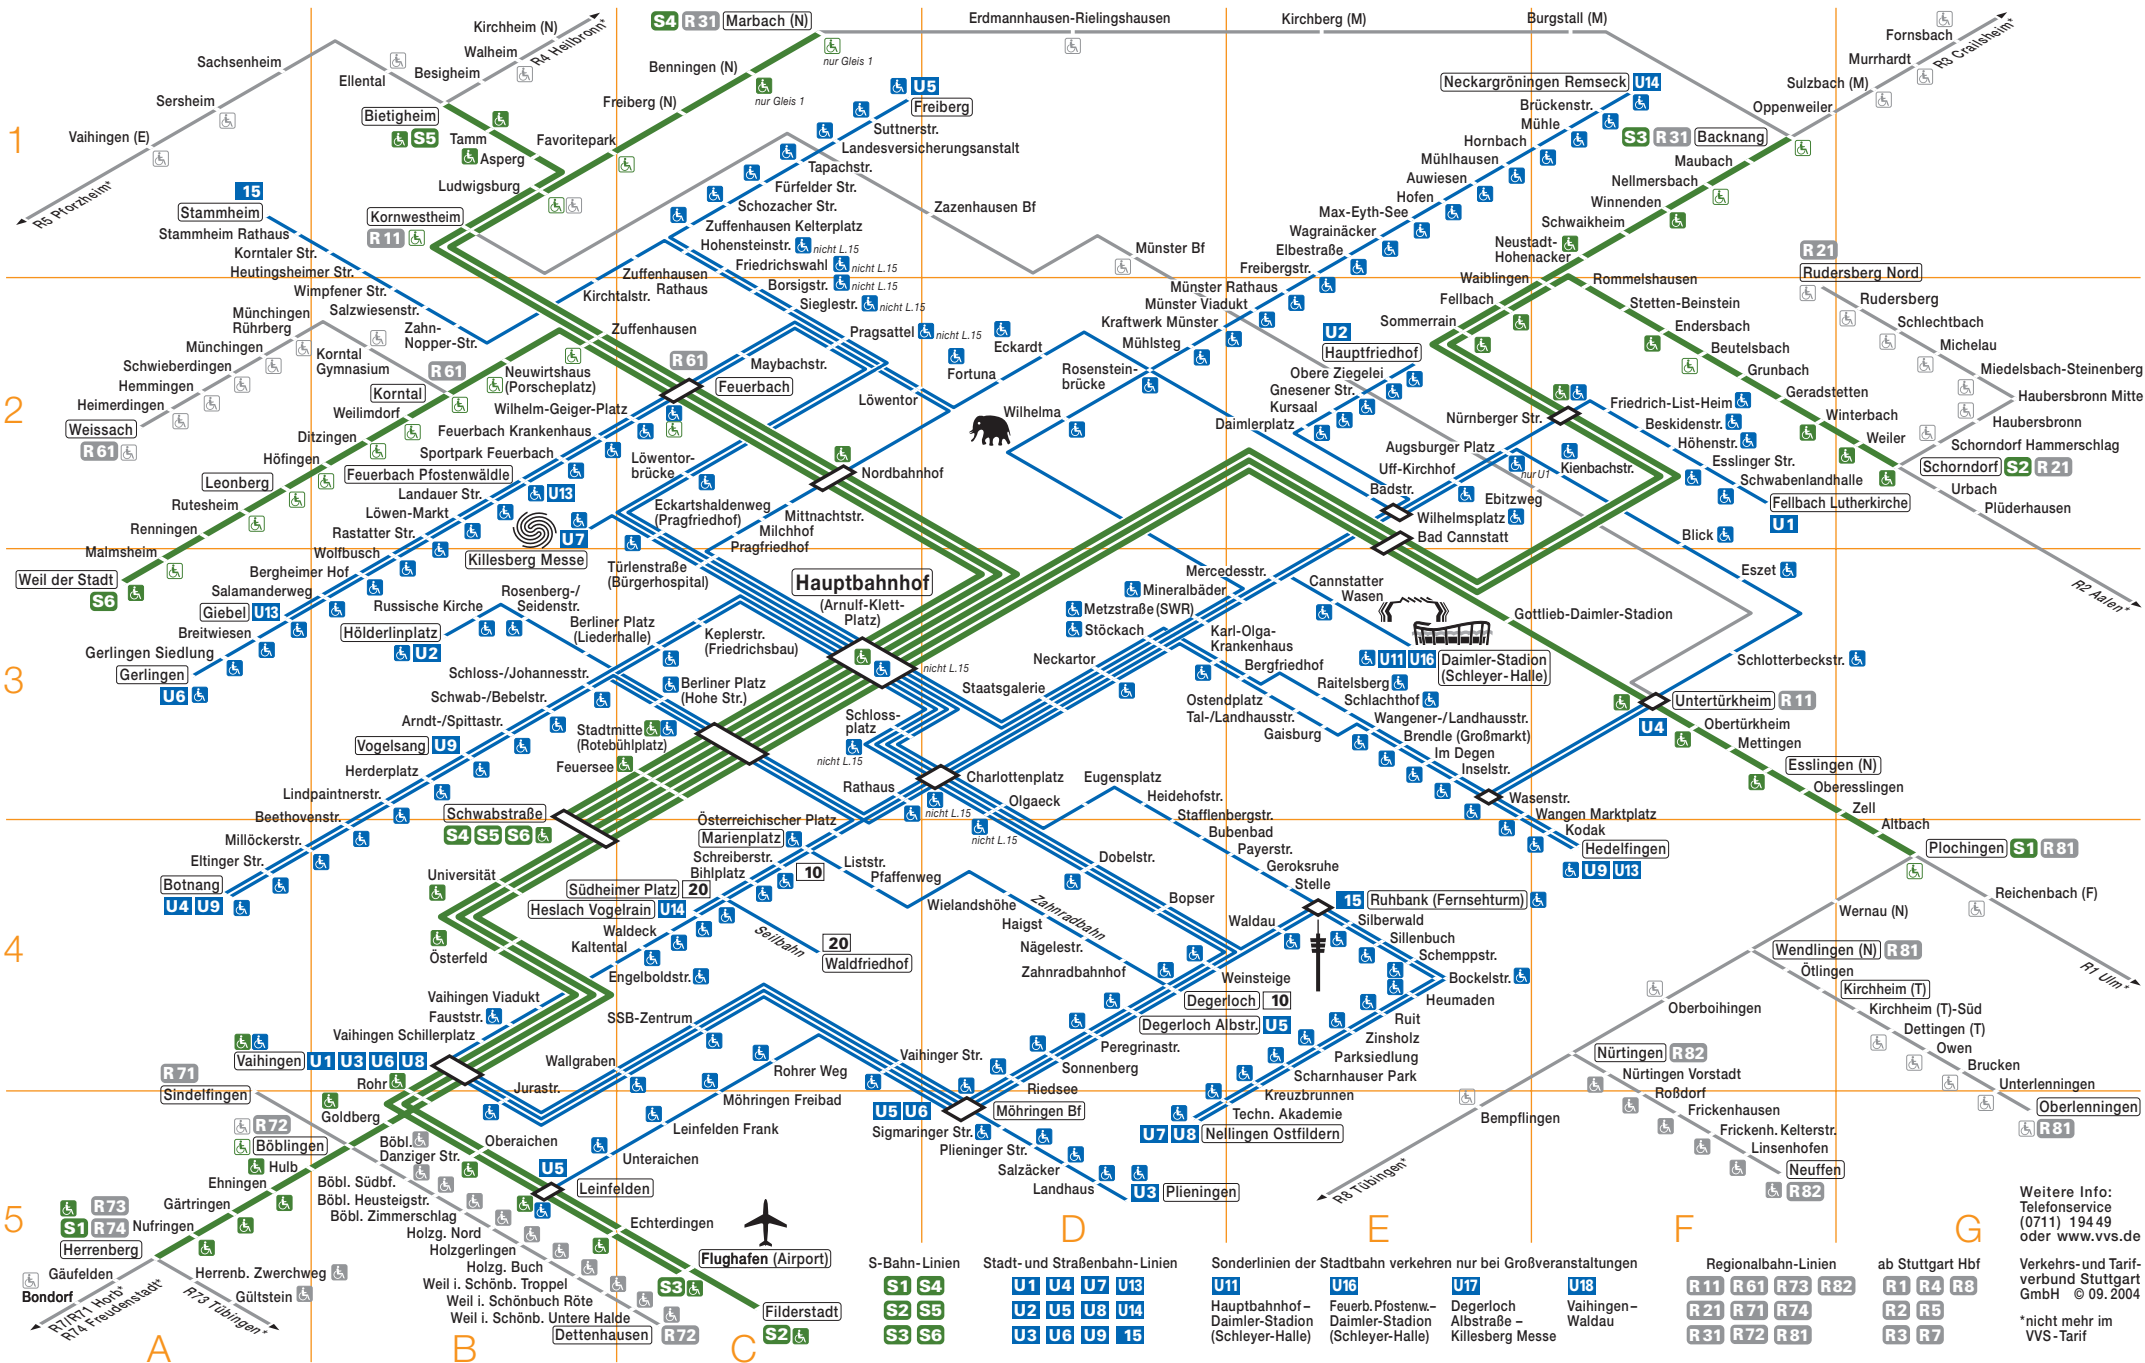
S4 R31 Marbach (N)
nur Gleis 1
Erdmannhausen-Rielingshausen
Kirchberg (M)
Burgstall (M)
Fornsbach
Murrhardt
R3 Crailsheim*
Kirchheim (N)
Walheim
R4 Heilbronn*
Sachsenheim
Ellental
Besigheim
Bennigen (N)
nur Gleis 1
Sulzbach (M)
Oppenweiler
Neckargröningen Remseck U14
Brückenstr.
Mühle
Sersheim
Bietigheim
S5
Tamm
Asperg
Freiberg (N)
U5
Freiberg
Suttnerstr.
Landesversicherungsanstalt
Favoritepark
Hornbach
S3 R31 Backnang
Maubach
Mühlhausen
Vaihingen (E)
Ludwigsburg
Tapachstr.
Fürfelder Str.
Auwiesen
Nellmersbach
Hofen
Winnenden
1
R5 Pforzheim*
15
Stammheim
Stammheim Rathaus
Korntaler Str.
Heutingsheimer Str.
Kornwestheim
R11
Schozacher Str.
Zuffenhausen Kelterplatz
Hohensteinstr. nicht L.15
Friedrichswahl nicht L.15
Borsigstr. nicht L.15
Siegelstr. nicht L.15
Zazenhausen Bf
Max-Eyth-See
Wagrainäcker
Elbestraße
Freibergstr.
Schwaikheim
Neustadt-Hohenacker
Münster Bf
R21
Rudersberg Nord
Wimpfener Str.
Münchingen Rührberg
Salzwiesenstr.
Zahn-Nopper-Str.
Kirchtalstr.
Zuffenhausen Rathaus
Zuffenhausen
Münster Rathaus
Münster Viadukt
Kraftwerk Münster
Waiblingen
Rommelshausen
Fellbach
Stetten-Beinstein
Rudersberg
Schlechtbach
Münchingen
Schwieberdingen
Hemmingen
Heimerdingen
Weissach
R61
Korntal
Gymnasium
R61
Kornatal
Weilimdorf
Neuwirtshaus (Porscheplatz)
Wilhelm-Geiger-Platz
R61
Maybachstr.
Feuerbach
Pragsattel nicht L.15
Eckardt
Fortuna
Löwentor
Mühlsteg
Rosenstein-brücke
Wilhelma
Sommerrain
U2
Hauptfriedhof
Obere Ziegelei
Gnesener Str.
Kursaal
Daimlerplatz
Endersbach
Beutelsbach
Grunbach
Michelau
Miedelsbach-Steinenberg
Haubersbronn Mitte
2
Ditzingen
Höfingen
Leonberg
Feuerbach Krankenhaus
Sportpark Feuerbach
Feuerbach Pfostenwäldle
Landauer Str.
U13
Löwen-Markt
Löwentor-brücke
Nordbahnhof
Eckartshaldenweg (Pragfriedhof)
Mittnachtstr.
Milchhof
Pragfriedhof
Nürnberger Str.
Friedrich-List-Heim
Beskidenstr.
Höhenstr.
Augsburger Platz
Uff-Kirchhof
Kienbachstr.
nur U1
Badstr.
Ebitzweg
Wilhelmsplatz
Bad Cannstatt
Esslinger Str.
Schwabenlandhalle
Fellbach Lutherkirche
U1
Geradstetten
Winterbach
Weiler
Haubersbronn
Schorndorf Hammerschlag
Schorndorf S2 R21
Urbach
Plüderhausen
Rutesheim
Renningen
Malmsheim
Weil der Stadt
S6
Rastatter Str.
U7
Wolfbusch
Killesberg Messe
Bergheimer Hof
Salamanderweg
Giebel U13
Breitwiesen
Gerlingen Siedlung
Gerlingen
U6
Russische Kirche
Rosenberg-/ Seidenstr.
Türlenstraße (Bürgerhospital)
Hauptbahnhof (Arnulf-Klett-Platz)
Mercedesstr.
Mineralbäder
Metzstraße (SWR)
Stöckach
Cannstatter Wasen
Blick
Eszet
R2 Aalen*
Gottlieb-Daimler-Stadion
Hölderlinplatz
U2
Berliner Platz (Liederhalle)
Keplerstr. (Friedrichsbau)
Karl-Olga-Krankenhaus
Neckartor
Bergfriedhof
U11 U16 Daimler-Stadion (Schleyer-Halle)
Schlotterbeckstr.
3
Schloss-/Johannesstr.
Schwab-/Bebelstr.
Arndt-/Spittastr.
Vogelsang U9
Herderplatz
Lindpaintnerstr.
Beethovenstr.
Millöckerstr.
Elfinger Str.
Botnang
U4 U9
Berliner Platz (Hohe Str.)
Stadtmitte (Rotebühlplatz)
Feuersee
Schloss-platz
nicht L.15
nicht L.15
Staatsgalerie
Ostendplatz
Tal-/Landhausstr.
Gaisburg
Raitelsberg
Schlachthof
Wangener-/Landhausstr.
Brendle (Großmarkt)
Im Degen
Inselstr.
Untertürkheim R11
U4
Obertürkheim
Mettingen
Esslingen (N)
Oberesslingen
Zell
Altbach
Rathaus
nicht L.15
Charlottenplatz
Olgaeck
nicht L.15
Eugensplatz
Heidehofstr.
Stafflenbergstr.
Bubenbad
Wasenstr.
Wangen Marktplatz
Kodak
Hedelfingen
U9 U13
Plochingen S1 R81
Schwabstraße
S4 S5 S6
Österreichischer Platz
Marienplatz
Schreiberstr.
Bihlplatz
10
Südheimer Platz 20
Heslach Vogelrain U14
Listsstr.
Pfaffenweg
Dobelstr.
Payerstr.
Geroksruhe
Stelle
Reichenbach (F)
Universität
Wielandshöhe
Haigst
Zahnradbahn
Bopser
Waldau
15 Ruhbank (Fernsehturm)
Silberwald
Sillenbuch
Schemppstr.
Bockelstr.
Wernau (N)
4
Waldeck
Kaltental
Seilbahn
20
Waldfriedhof
Nägelestr.
Zahnradbahnhof
Weinsteige
Degerloch 10
Degerloch Albstr. U5
Heumaden
Wendlingen (N) R81
Ötlingen
Kirchheim (T)
Kirchheim (T)-Süd
R1 Ulm*
Österfeld
Engelboldstr.
Vaihingen Viadukt
Faustr.
Vaihingen Schillerplatz
SSB-Zentrum
Oberboihingen
Ruit
Zinsholz
Parksiedlung
Dettingen (T)
Owen
Vaihingen U1 U3 U6 U8
Rohr
Wallgraben
Rohrer Weg
Vaihinger Str.
Peregrinastr.
Sonnenberg
Riedsee
Scharnhauser Park
Nürtingen R82
Nürtingen Vorstadt
Roßdorf
Brucken
Unterlenningen
R71
Sindelfingen
Juraste.
Möhringen Freibad
U5 U6
Möhringen Bf
Kreuzbrunnen
Techn. Akademie
Bempflingen
Frickenhausen
Oberlenningen
R81
R72
Böblingen
Goldberg
Böbl.
Danziger Str.
Oberaichen
Leinfelden Frank
Sigmaringer Str.
Plieninger Str.
U7 U8 Nellingen Ostfildern
Frickenh. Kelterstr.
Linsenhofen
Hulb
Ehningen
Böbl. Südbf.
Böbl. Heusteigstr.
Böbl. Zimmerschlag
U5
Leinfelden
Unteraichen
Salzäcker
Landhaus
U3 Plieningen
Neuffen
R82
R8 Tübingen*
R73
S1 R74
Gärtringen
Nufringen
Herrenberg
Holzg. Nord
Holzgerlingen
Holzg. Buch
Weil i. Schönb. Troppel
Weil i. Schönbuch Röte
Weil i. Schönb. Untere Halde
Dettenhausen R72
Echterdingen
Flughafen (Airport)
S3
Filderstadt
S2
5
Gäufelden
Bondorf
R7/R71 Horb*
R74 Freudenstadt*
Herrenb. Zwerchweg
Gültstein
R73 Tübingen*
A
B
C
D
E
F
G
S-Bahn-Linien
S1 S4
S2 S5
S3 S6
Stadt- und Straßenbahn-Linien
U1 U4 U7 U13
U2 U5 U8 U14
U3 U6 U9 15
Sonderlinien der Stadtbahn verkehren nur bei Großveranstaltungen
U11
Hauptbahnhof – Daimler-Stadion (Schleyer-Halle)
U16
Feuerb. Pfostenw. – Daimler-Stadion (Schleyer-Halle)
U17
Degerloch Albstraße – Killesberg Messe
U18
Vaihingen – Waldau
Regionalbahn-Linien
R11 R61 R73 R82
R21 R71 R74
R31 R72 R81
ab Stuttgart Hbf
R1 R4 R8
R2 R5
R3 R7
Weitere Info: Telefonservice (0711) 194 49 oder www.vvs.de
Verkehrs- und Tarif-verbund Stuttgart GmbH © 09.2004
*nicht mehr im VVS-Tarif